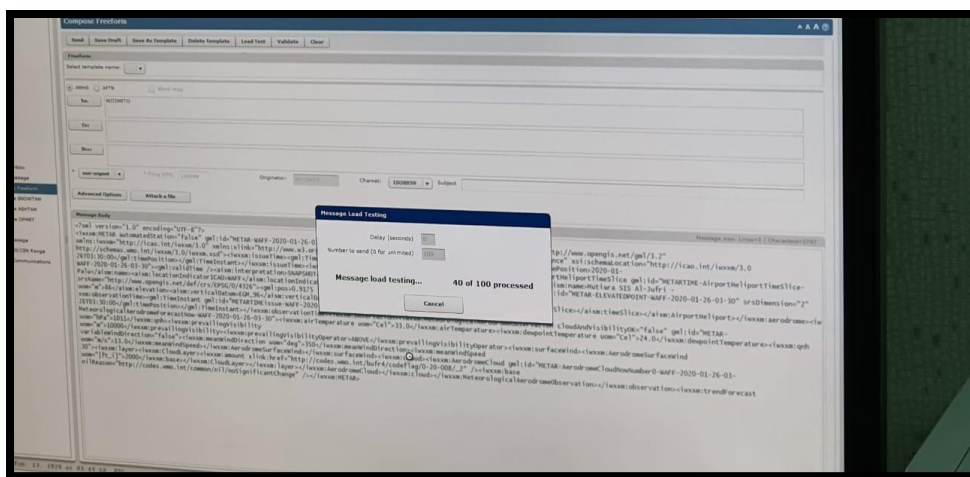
Compose Freeform

Send | Save Draft | Save As Template | Delete Template | Load Test | Validate | Clear

Freeform

Select template name:

AMHS AFTN

To: WIIIMETO

Cc

Bcc

Advanced Options | Attach a file

Originator:

Charset: ISO8859 | Subject

Message Body

<?xml version="1.0" encoding="UTF-8"?>
<iwxxm:METAR automatedStation="false" gml:id="METAR-WAFF-2020-01-26-0
xmlns:iwxxm="http://icao.int/iwxxm/3.0" xmlns:xlink="http://www.w3.or
http://schemas.wmo.int/iwxxm/3.0/iwxxm.xsd"><iwxxm:issueTime><gml:Tim
WAFF-2020-01-26-03-30"><gml:validTime /><aixm:interpretation>SNAPSHOT
False</aixm:name><aixm:locationIndicatorICAO>WAFF</aixm:locationIndica
srsName="http://www.opengis.net/def/crs/EPSG/0/4326"><gml:pos>-0.9175
uom="M">84</aixm:elevation><aixm:verticalDatum>EGM_96</aixm:verticalD
xm:observationTime><gml:timeInstant><gml:timePosition>
Meteorological AerodromeForecastNow-WAFF-2020-01-26-03-30"><iwxxm:airTemperature uom="Cel">33.0</iwxxm:airTemperature>
uom="hPa">1011</iwxxm:qnh><iwxxm:prevailingVisibility
uom="m">10000</iwxxm:prevailingVisibility><iwxxm:prevailingVisibilityOperator>ABOVE</iwxxm:prevailingVisibilityOperator></iwxxm:surfaceWind></iwxxm:AerodromeSurfaceWind
uom="m/s">3.0</iwxxm:meanWindSpeed></iwxxm:AerodromeSurfaceWind></iwxxm:surfaceWind><iwxxm:meanWindSpeed
uom="[ft_i]">2000</iwxxm:base></iwxxm:CloudLayer><iwxxm:amount xlink:href="http://codes.wmo.int/bufr4/codeflag/0-20-008/_3" /><iwxxm:base
nilReason="http://codes.wmo.int/common/nil/noSignificantChange" /></iwxxm:METAR>

tp://www.opengis.net/gml/3.2"
nce" xsi:schemaLocation="http://icao.int/iwxxm/3.0
mePosition>2020-01-
rtHeliportTimeSlice gml:id="METARTIME-AirportHeliportTimeSlice-
m:name>Mutiara SIS Al-Jufri -
:id="METAR-ELEVATEDPOINT-WAFF-2020-01-26-03-30" srsDimension="2"
Slice></aixm:timeSlice></aixm:AirportHeliport></iwxxm:aerodrome><iw
CloudAndVisibilityOK="false" gml:id="METAR-
:dewpointTemperature uom="Cel">24.0</iwxxm:dewpointTemperature><iwxxm:qnh
gml:id="METAR-AerodromeCloudNowNumber0-WAFF-2020-01-26-03-
</iwxxm:cloud></iwxxm:MeteorologicalAerodromeObservation></iwxxm:observation><iwxxm:trendForecast

Message Load Testing

Delay (seconds):

Number to send (0 for unlimited): 100

Message load testing... 40 of 100 processed

Cancel